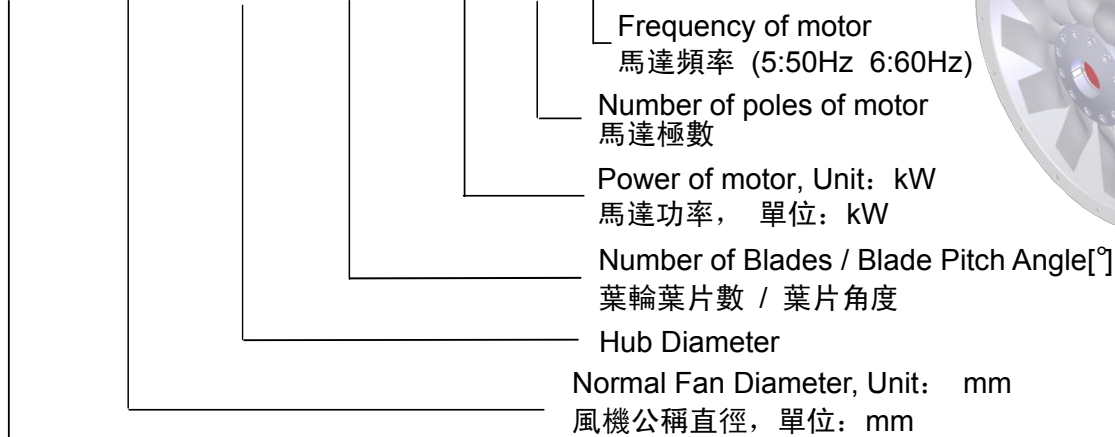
Frequency of motor
馬達頻率 (5:50Hz 6:60Hz)

Number of poles of motor
馬達極數

Power of motor, Unit：kW
馬達功率， 單位：kW

Number of Blades / Blade Pitch Angle[°]
葉輪葉片數 / 葉片角度

Hub Diameter

Normal Fan Diameter, Unit： mm
風機公稱直徑，單位：mm